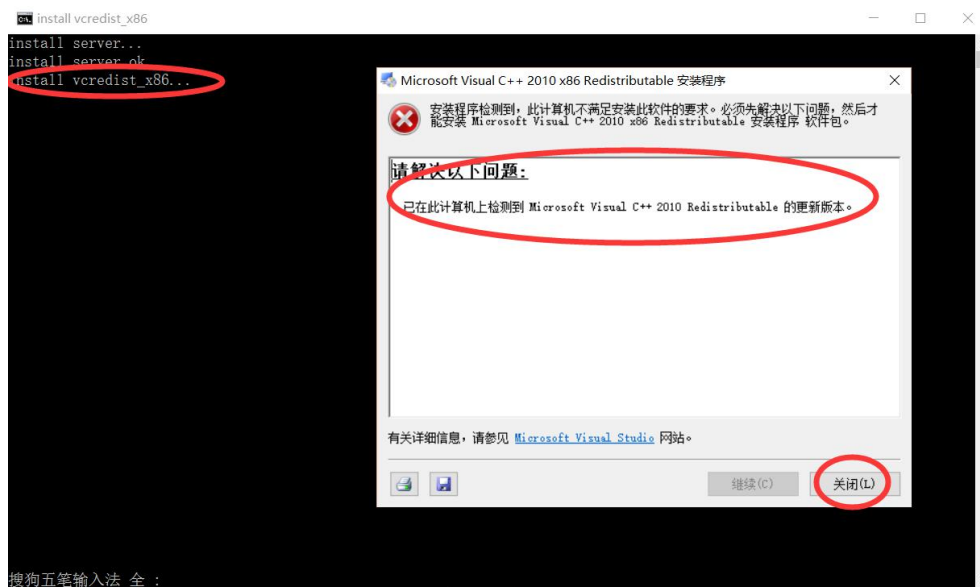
install vcredist_x86

install server...
install server ok
install vcredist_x86...

Microsoft Visual C++ 2010 x86 Redistributable 安装程序

安装程序检测到，此计算机不满足安装此软件的要求。必须先解决以下问题，然后才能安装 Microsoft Visual C++ 2010 x86 Redistributable 安装程序 软件包。

请解决以下问题:

已在此计算机上检测到 Microsoft Visual C++ 2010 Redistributable 的更新版本。

有关详细信息，请参见 Microsoft Visual Studio 网站。

继续(C)
关闭(L)

搜狗五笔输入法 全 ：